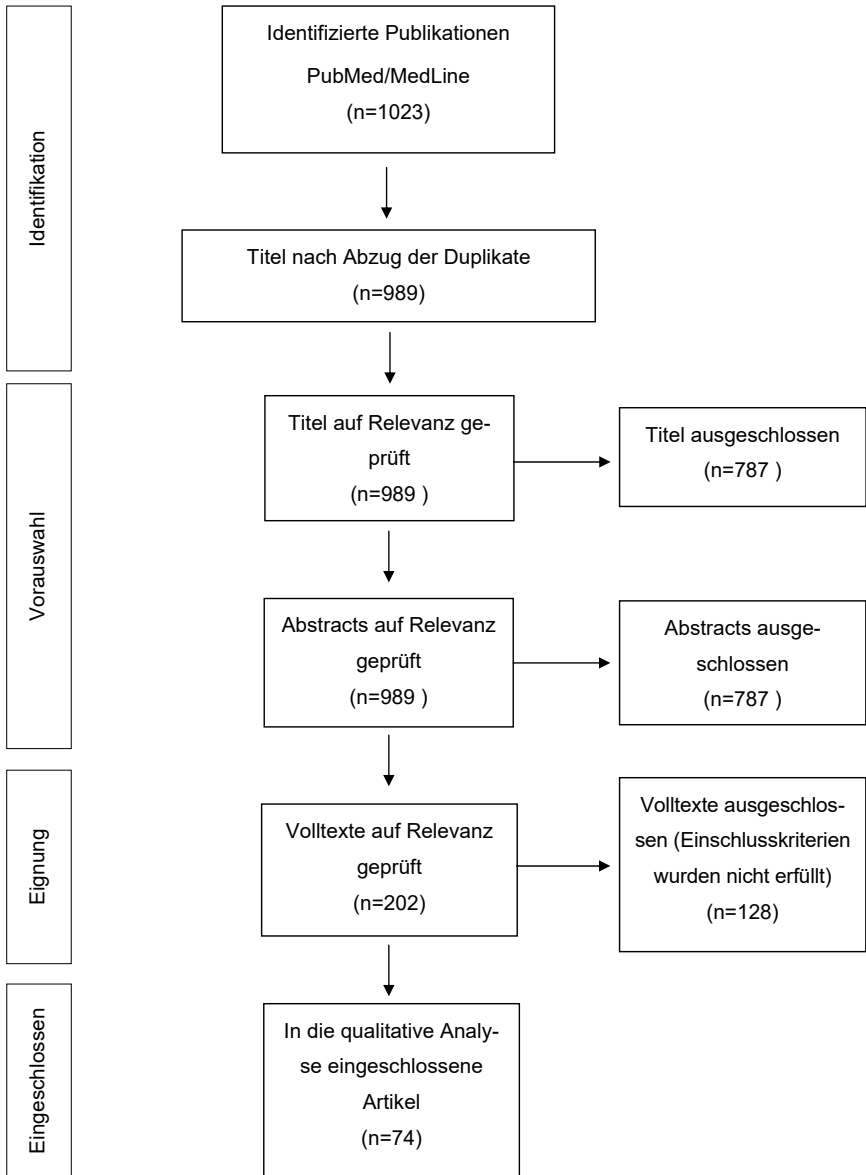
Identifikation

Identifizierte Publikationen PubMed/MedLine (n=1023)

Titel nach Abzug der Duplikate (n=989)

Vorauswahl

Titel auf Relevanz geprüft (n=989 )

Titel ausgeschlossen (n=787 )

Abstracts auf Relevanz geprüft (n=989 )

Abstracts ausgeschlossen (n=787 )

Eignung

Volltexte auf Relevanz geprüft (n=202)

Volltexte ausgeschlossen (Einschlusskriterien wurden nicht erfüllt) (n=128)

Eingeschlossen

In die qualitative Analyse eingeschlossene Artikel (n=74)